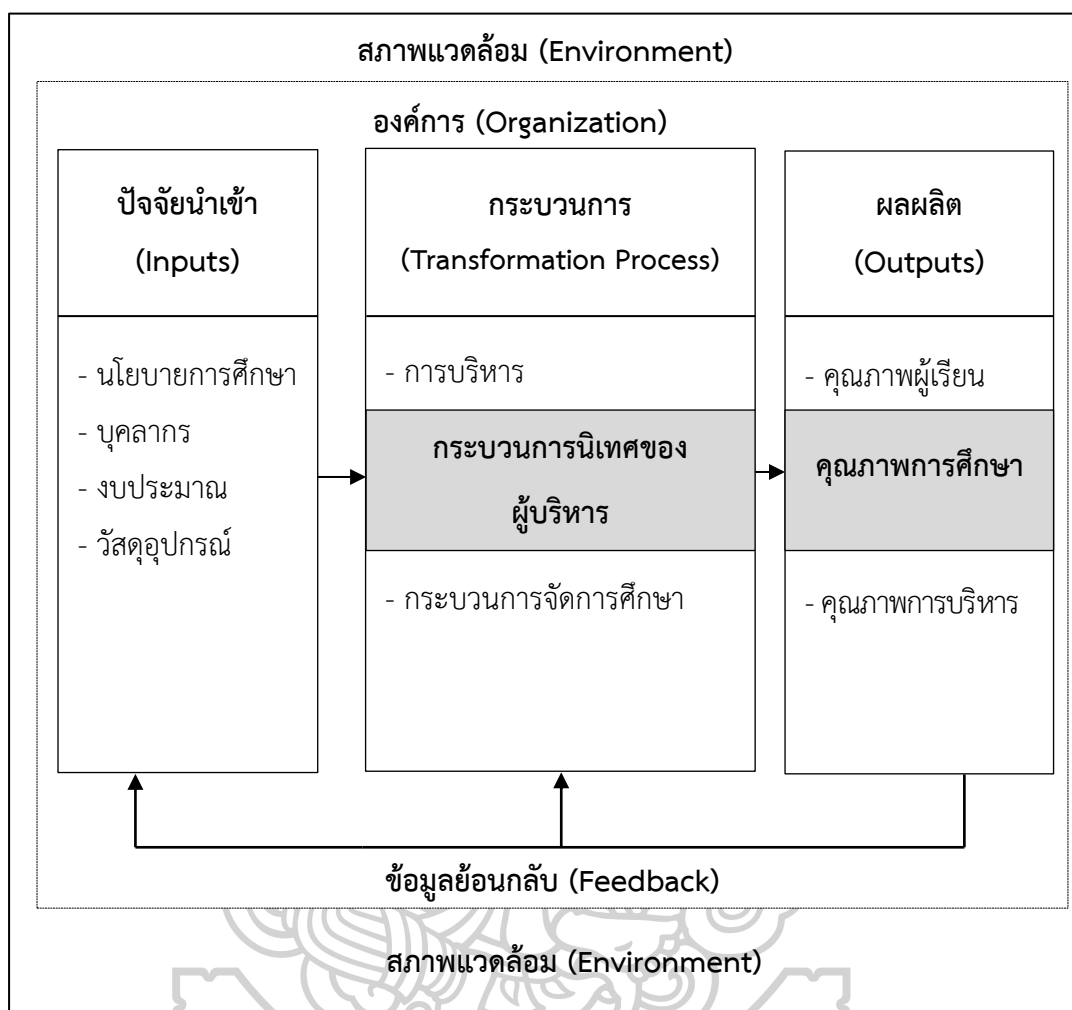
สภาพแวดล้อม (Environment)

องค์การ (Organization)

ปัจจัยนำเข้า
(Inputs)

- นโยบายการศึกษา
- บุคลากร
- งบประมาณ
- วัสดุอุปกรณ์

กระบวนการ
(Transformation Process)

- การบริหาร

กระบวนการนิเทศของผู้บริหาร

- กระบวนการจัดการศึกษา

ผลผลิต
(Outputs)

- คุณภาพผู้เรียน

คุณภาพการศึกษา

- คุณภาพการบริหาร

ข้อมูลย้อนกลับ (Feedback)

สภาพแวดล้อม (Environment)